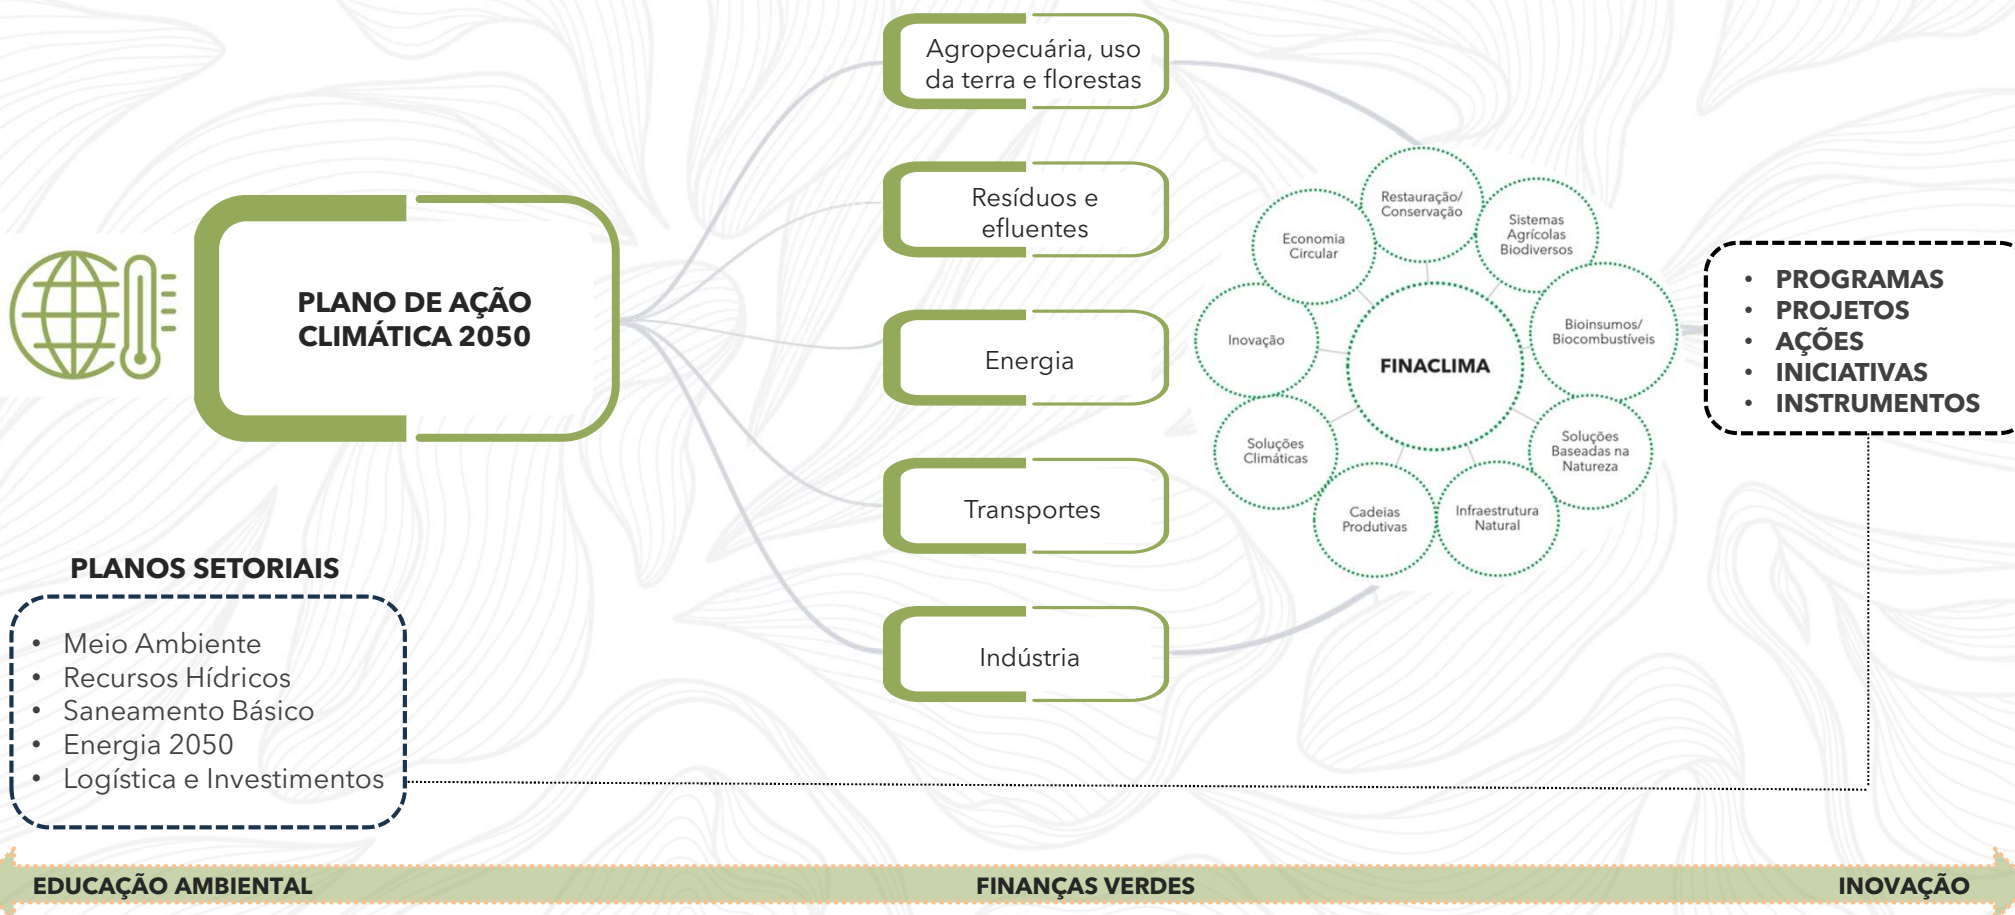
PLANO DE AÇÃO CLIMÁTICA 2050

Agropecuária, uso da terra e florestas

Resíduos e efluentes

Energia

Transportes

Indústria

Restauração/ Conservação

Economia Circular

Sistemas Agrícolas Biodiversos

Inovação

FINACLIMA

Bioinsumos/ Biocombustíveis

Soluções Climáticas

Soluções Baseadas na Natureza

Cadeias Produtivas

Infraestrutura Natural

- PROGRAMAS
- PROJETOS
- AÇÕES
- INICIATIVAS
- INSTRUMENTOS

PLANOS SETORIAIS

- Meio Ambiente
- Recursos Hídricos
- Saneamento Básico
- Energia 2050
- Logística e Investimentos

EDUCAÇÃO AMBIENTAL FINANÇAS VERDES INOVAÇÃO